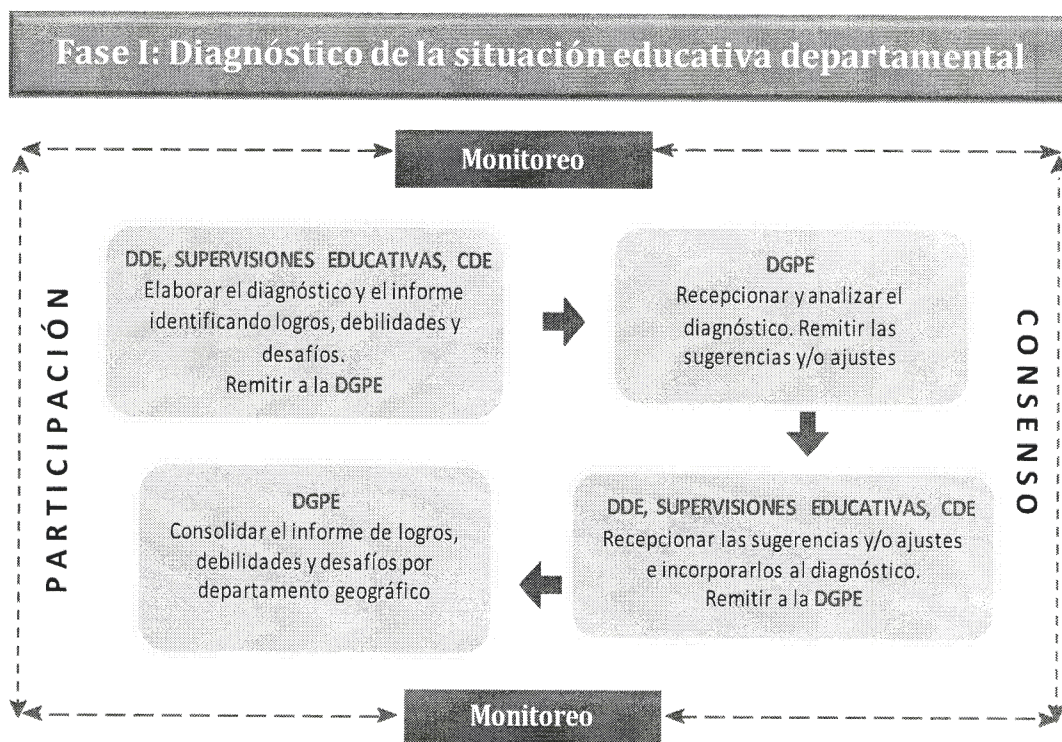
Fase I: Diagnóstico de la situación educativa departamental

Monitoreo

PARTICIPACIÓN

DDE, SUPERVISIONES EDUCATIVAS, CDE
Elaborar el diagnóstico y el informe identificando logros, debilidades y desafíos.
Remitir a la DGPE

DGPE
Recepcionar y analizar el diagnóstico. Remitir las sugerencias y/o ajustes

CONSENSO

DDE, SUPERVISIONES EDUCATIVAS, CDE
Recepcionar las sugerencias y/o ajustes e incorporarlos al diagnóstico.
Remitir a la DGPE

DGPE
Consolidar el informe de logros, debilidades y desafíos por departamento geográfico

Monitoreo